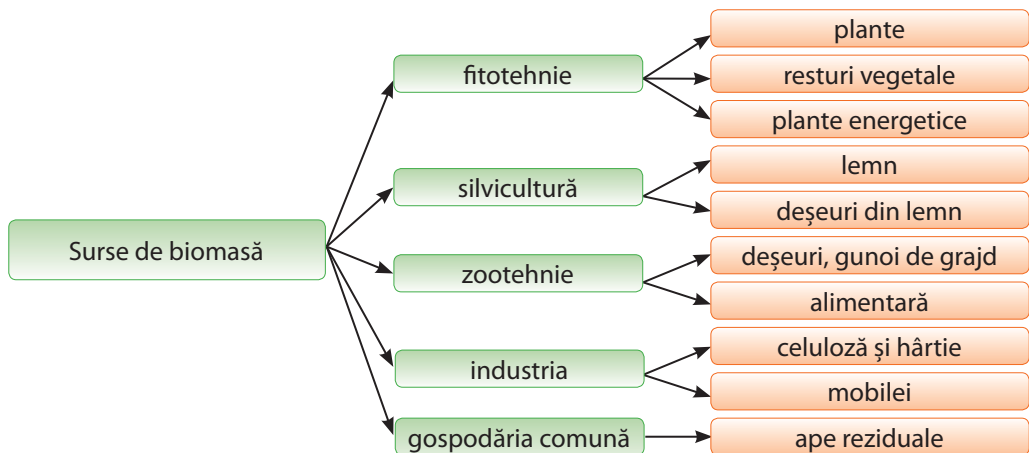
Surse de biomasă

fitotehnie

plante

resturi vegetale

plante energetice

silvicultură

lemn

deşeuri din lemn

zootehnie

deşeuri, gunoi de grajd

alimentară

industria

celuloză şi hârtie

mobilei

gospodăria comună

ape reziduale